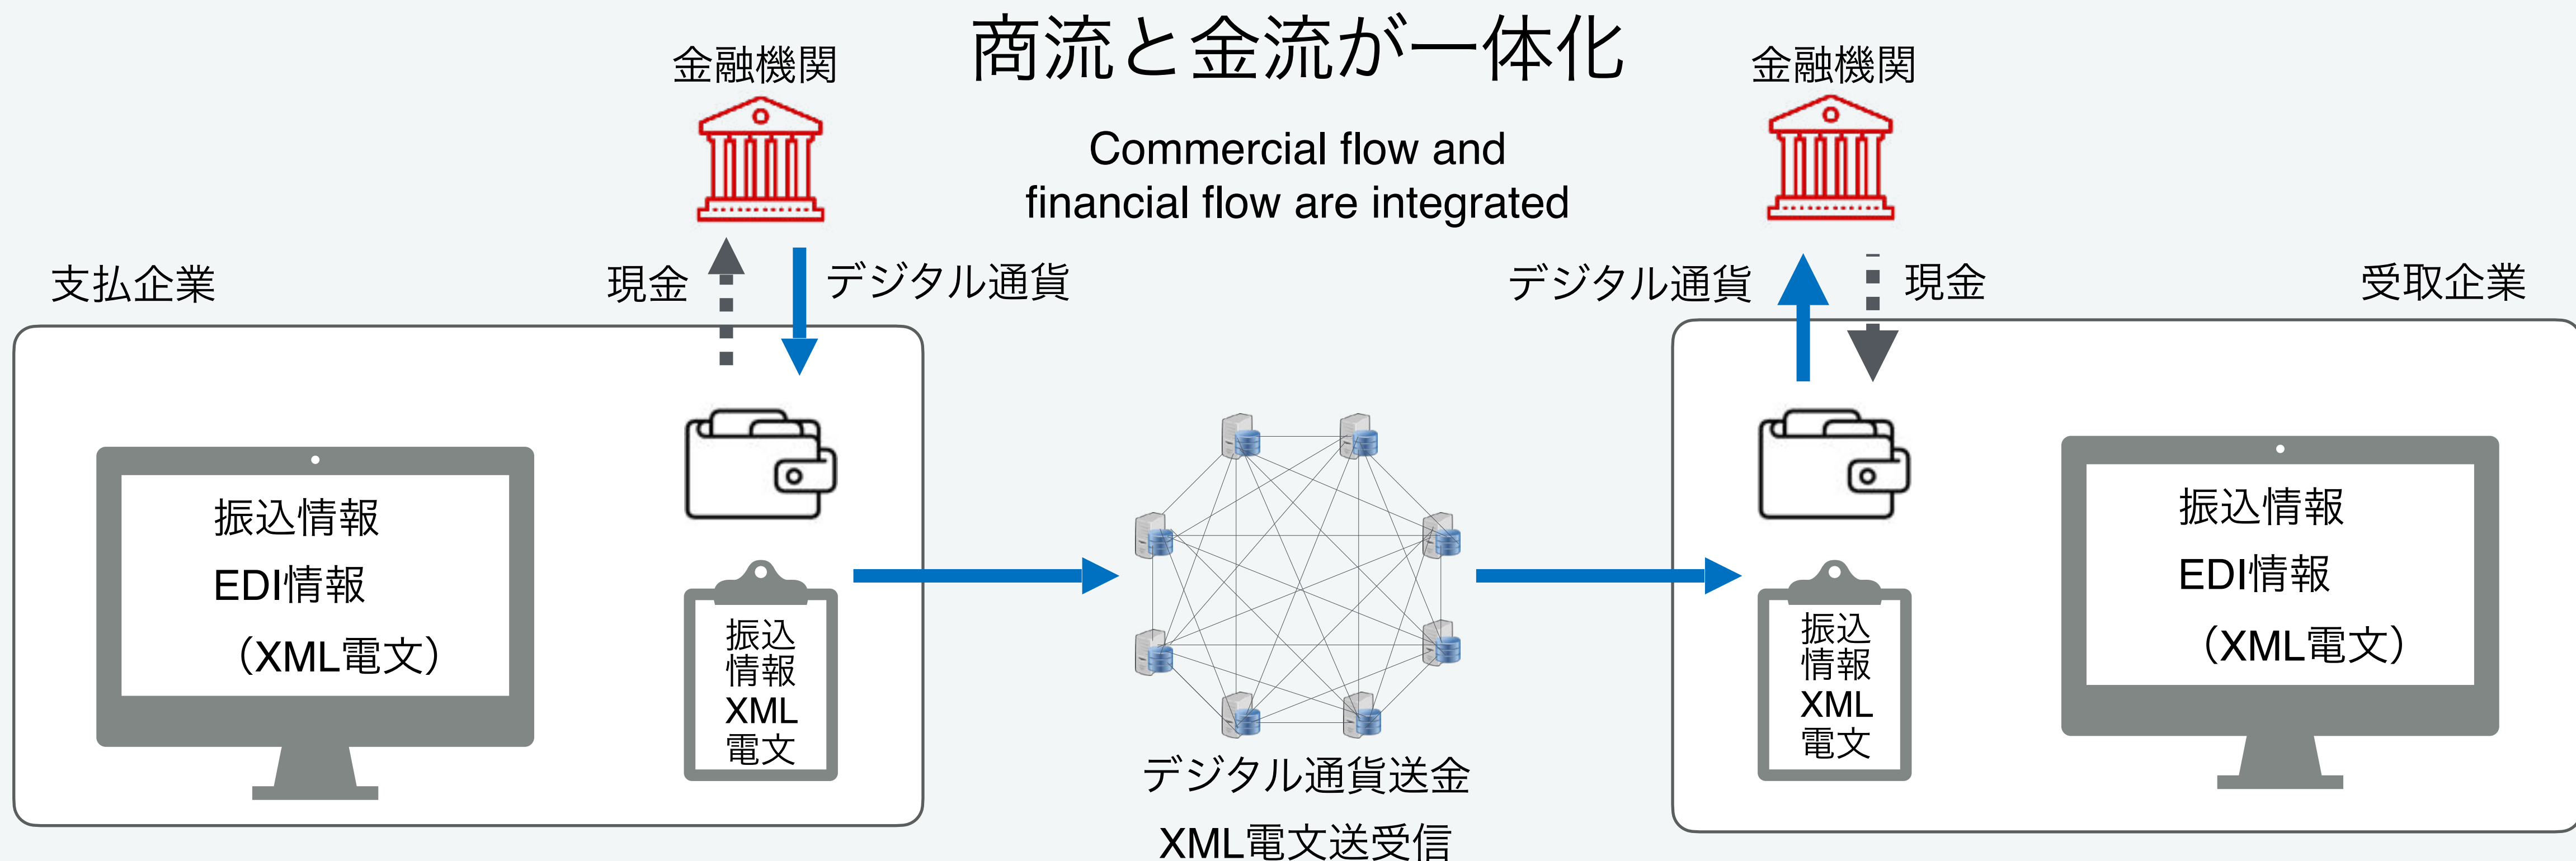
商流と金流が一体化

Commercial flow and financial flow are integrated

金融機関

金融機関

支払企業

現金

デジタル通貨

デジタル通貨

現金

受取企業

振込情報

EDI情報

（XML電文）

振込情報
XML電文

デジタル通貨送金

XML電文送受信

振込情報
XML電文

振込情報

EDI情報

（XML電文）